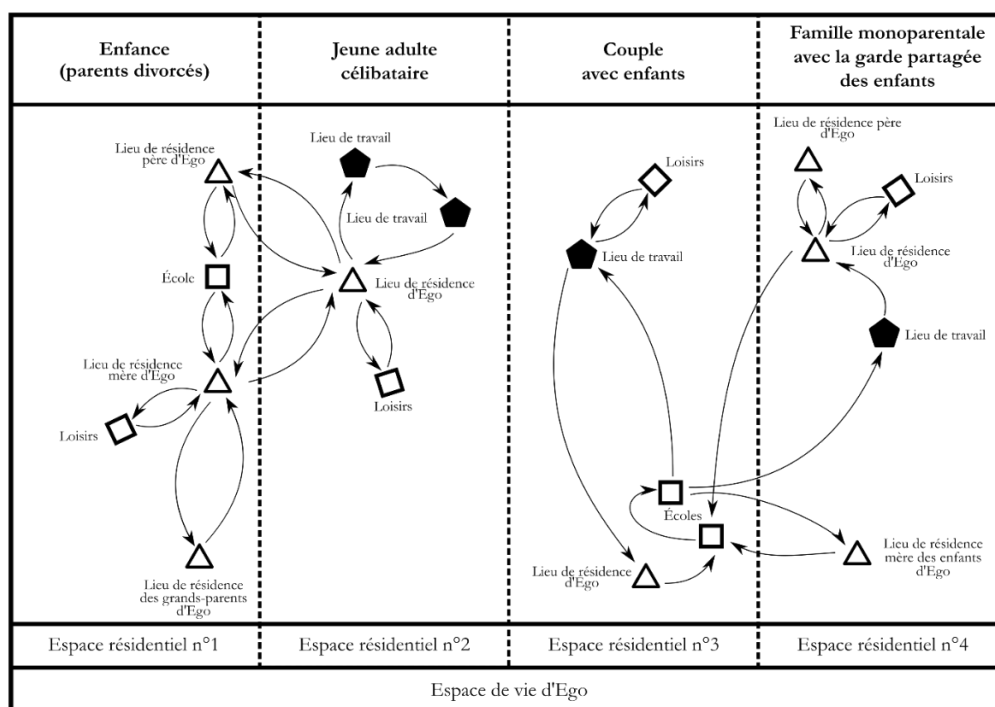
Enfance (parents divorcés)

Jeune adulte célibataire

Couple avec enfants

Famille monoparentale avec la garde partagée des enfants

Lieu de résidence père d'Ego

École

Lieu de résidence mère d'Ego

Loisirs

Lieu de résidence des grands-parents d'Ego

Lieu de travail

Lieu de travail

Lieu de résidence d'Ego

Loisirs

Loisirs

Lieu de travail

Écoles

Lieu de résidence d'Ego

Lieu de résidence père d'Ego

Loisirs

Lieu de résidence d'Ego

Lieu de travail

Lieu de résidence mère des enfants d'Ego

| Espace résidentiel n°1 | Espace résidentiel n°2 | Espace résidentiel n°3 | Espace résidentiel n°4 |
|---|---|---|---|

Espace de vie d'Ego